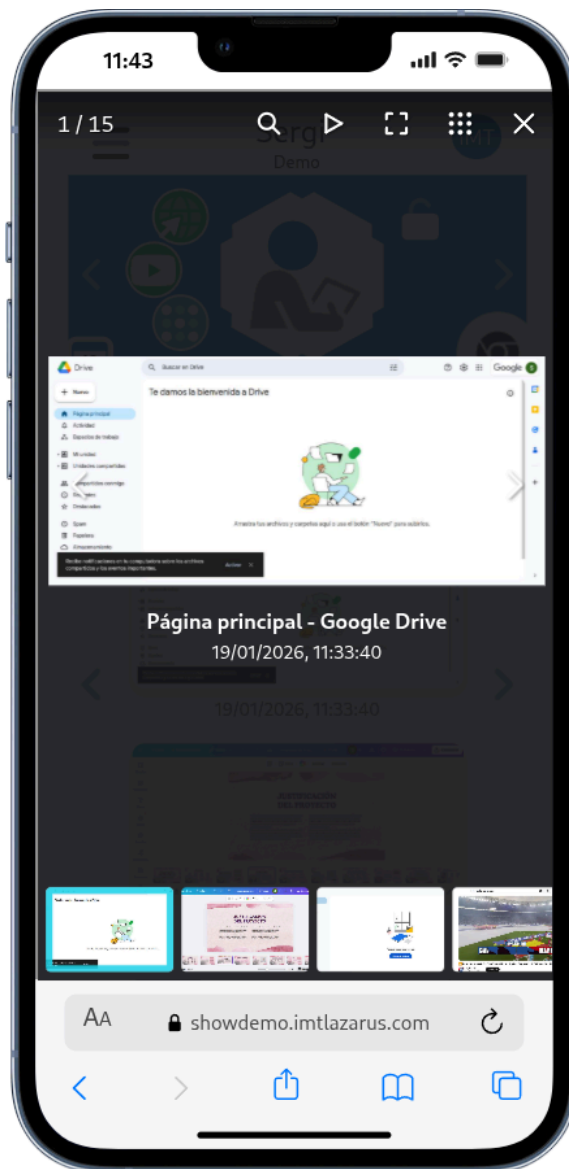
11:43

1 / 15

Sergi
Demo

Drive
Buscar en Drive
Google
+ Nuevo
Página principal
Actividad
Espacios de trabajo
Mi unidad
Unidades compartidas
Compartido conmigo
Recientes
Destacados
Spam
Papelera
Almacenamiento
Te damos la bienvenida a Drive
Arrastra tus archivos y carpetas aquí o usa el botón "Nuevo" para subirlos.
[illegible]
Activar

Página principal - Google Drive
19/01/2026, 11:33:40

19/01/2026, 11:33:40

AA showdemo.imtlazarus.com